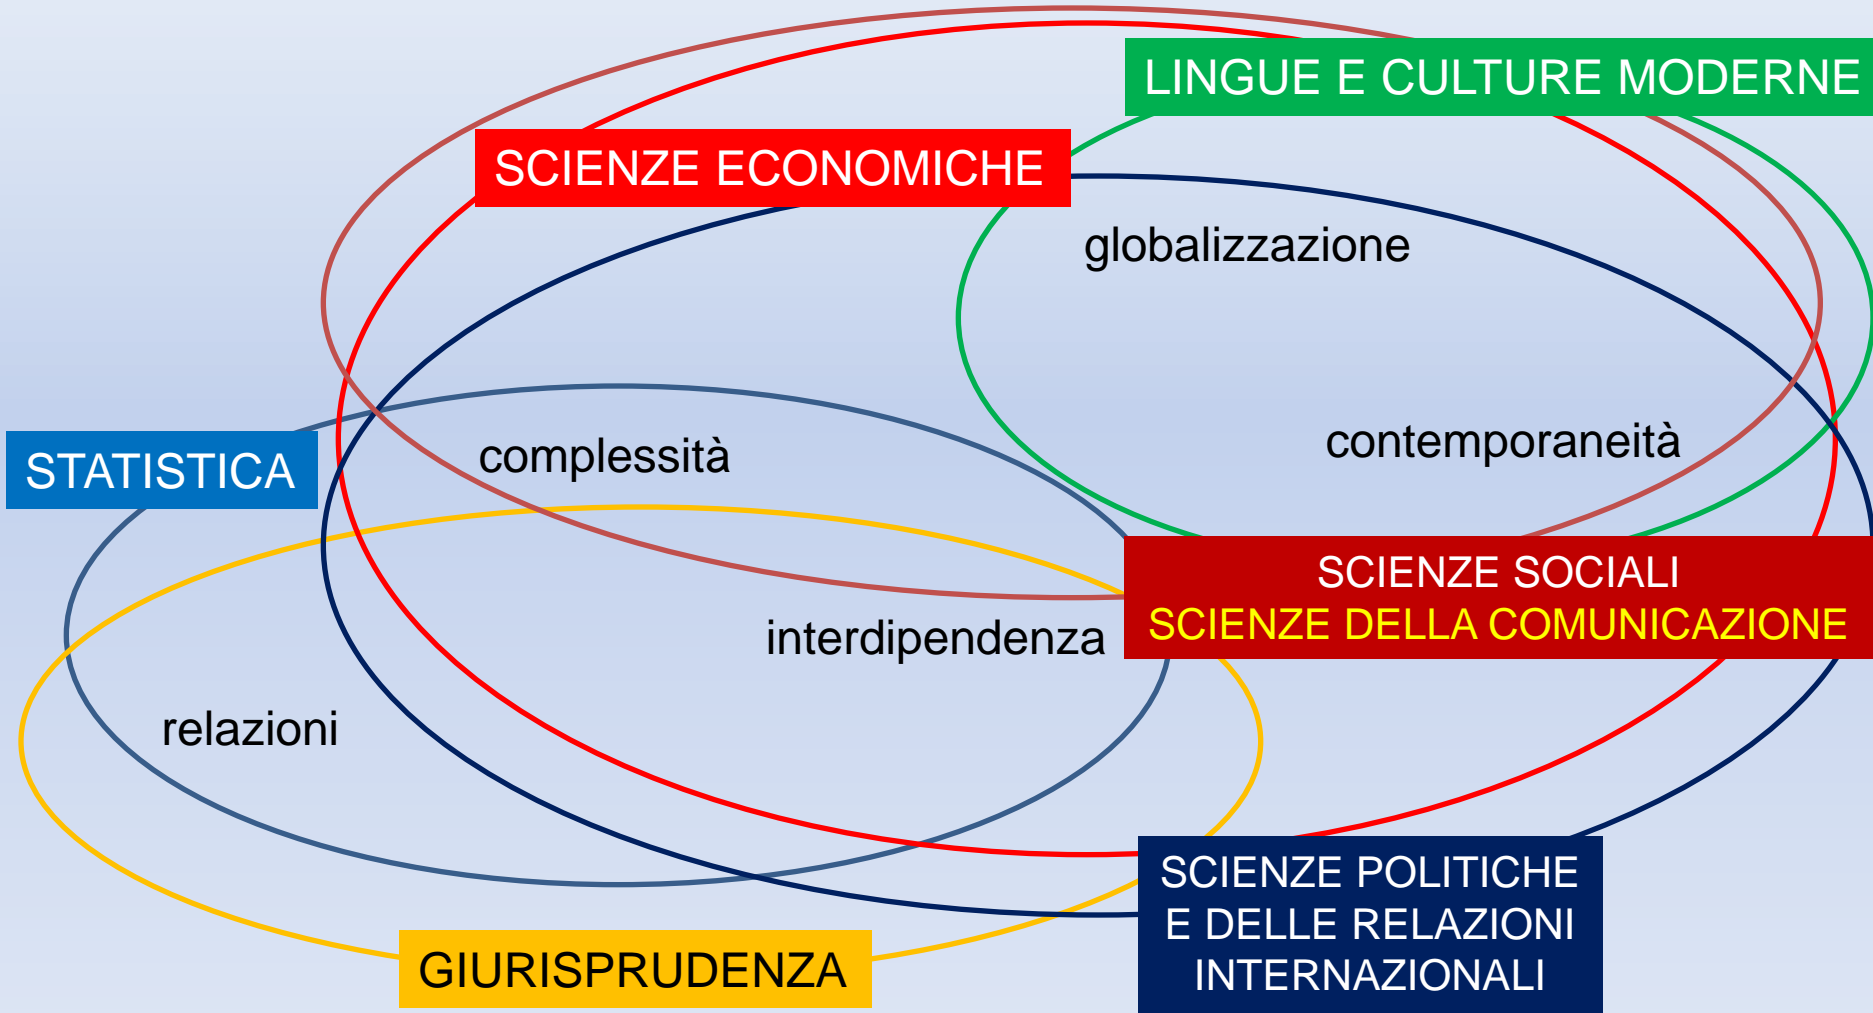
LINGUE E CULTURE MODERNE

SCIENZE ECONOMICHE

globalizzazione

STATISTICA

complessità

contemporaneità

SCIENZE SOCIALI
SCIENZE DELLA COMUNICAZIONE

interdipendenza

relazioni

SCIENZE POLITICHE E DELLE RELAZIONI INTERNAZIONALI

GIURISPRUDENZA